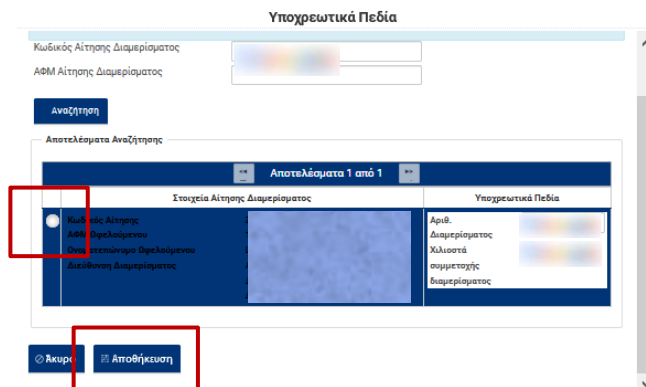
Υποχρεωτικά Πεδία

Κωδικός Αίτησης Διαμερίσματος

ΑΦΜ Αίτησης Διαμερίσματος

Αναζήτηση

Αποτελέσματα Αναζήτησης

Αποτελέσματα 1 από 1

| | Στοιχεία Αίτησης Διαμερίσματος | Υποχρεωτικά Πεδία |
|---|---|---|
| | Κωδικός Αίτησης<br>ΑΦΜ Ωφελούμενου<br>Ονοματεπώνυμο Ωφελούμενου<br>Διεύθυνση Διαμερίσματος | Αριθ. Διαμερίσματος<br>Χιλιοστά συμμετοχής διαμερίσματος |

Άκυρο

Αποθήκευση